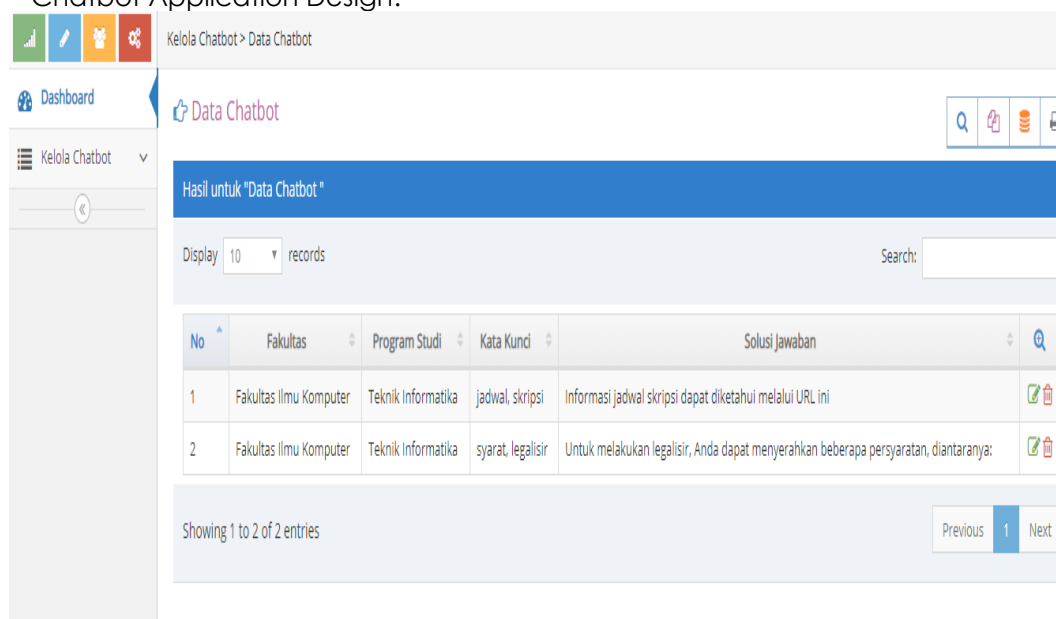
Chatbot Application Design.

Kelola Chatbot > Data Chatbot

Dashboard

Kelola Chatbot

Data Chatbot

Hasil untuk "Data Chatbot "

Display 10 records

Search:

| No | Fakultas | Program Studi | Kata Kunci | Solusi Jawaban |
|---|---|---|---|---|
| 1 | Fakultas Ilmu Komputer | Teknik Informatika | jadwal, skripsi | Informasi jadwal skripsi dapat diketahui melalui URL ini |
| 2 | Fakultas Ilmu Komputer | Teknik Informatika | syarat, legalisir | Untuk melakukan legalisir, Anda dapat menyerahkan beberapa persyaratan, diantaranya: |

Showing 1 to 2 of 2 entries

Previous 1 Next